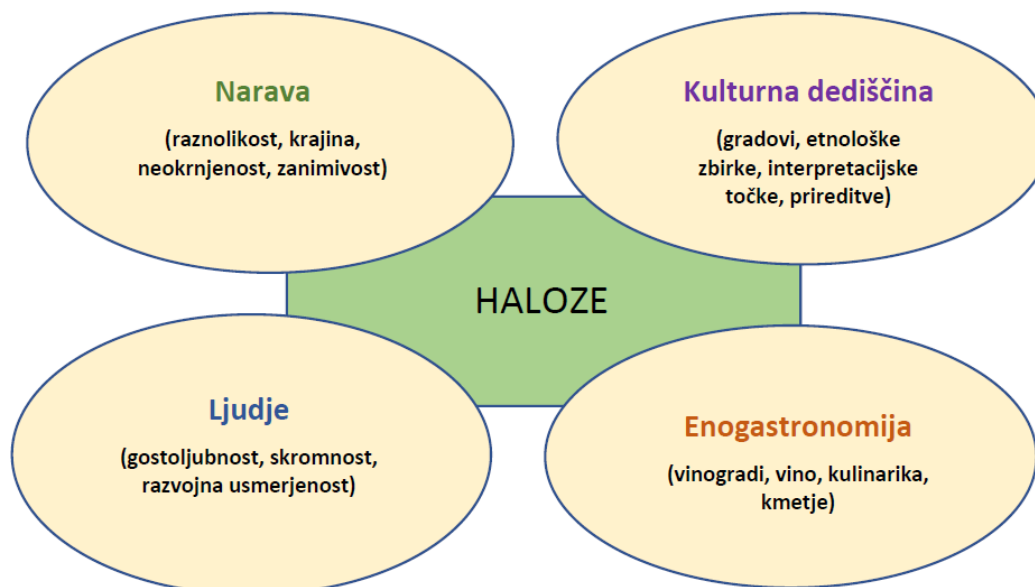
Narava

(raznolikost, krajina, neokrnjenost, zanimivost)

Kulturna dediščina

(gradovi, etnološke zbirke, interpretacijske točke, prireditve)

HALOZE

Ljudje

(gostoljubnost, skromnost, razvojna usmerjenost)

Enogastronomija

(vinogradi, vino, kulinarika, kmetje)